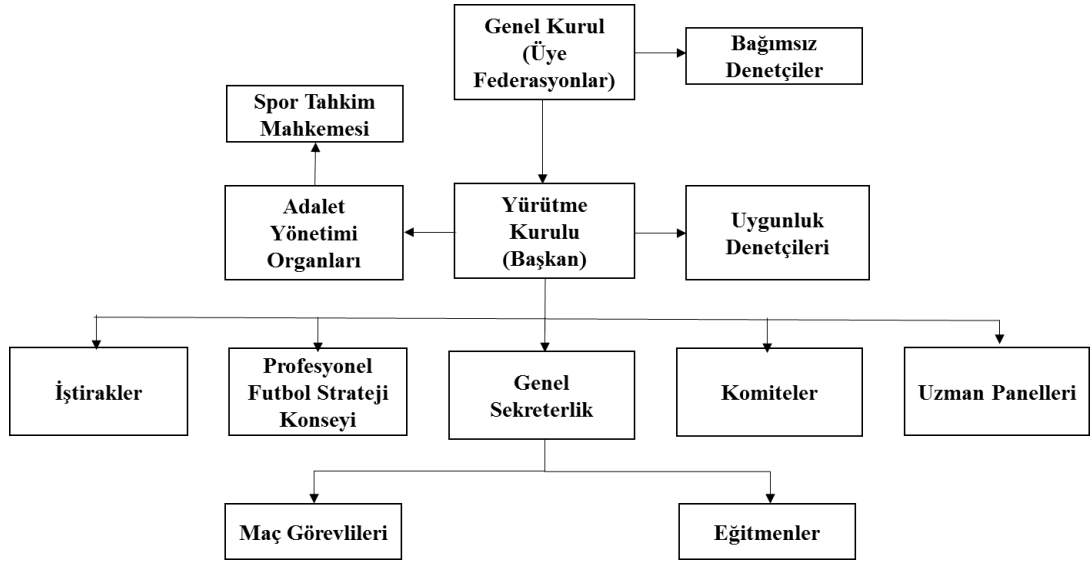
Genel Kurul (Üye Federasyonlar)

Bağımsız Denetçiler

Spor Tahkim Mahkemesi

Adalet Yönetimi Organları

Yürütme Kurulu (Başkan)

Uygunluk Denetçileri

İştirakler

Profesyonel Futbol Strateji Konseyi

Genel Sekreterlik

Komiteler

Uzman Panelleri

Maç Görevlileri

Eğitmenler